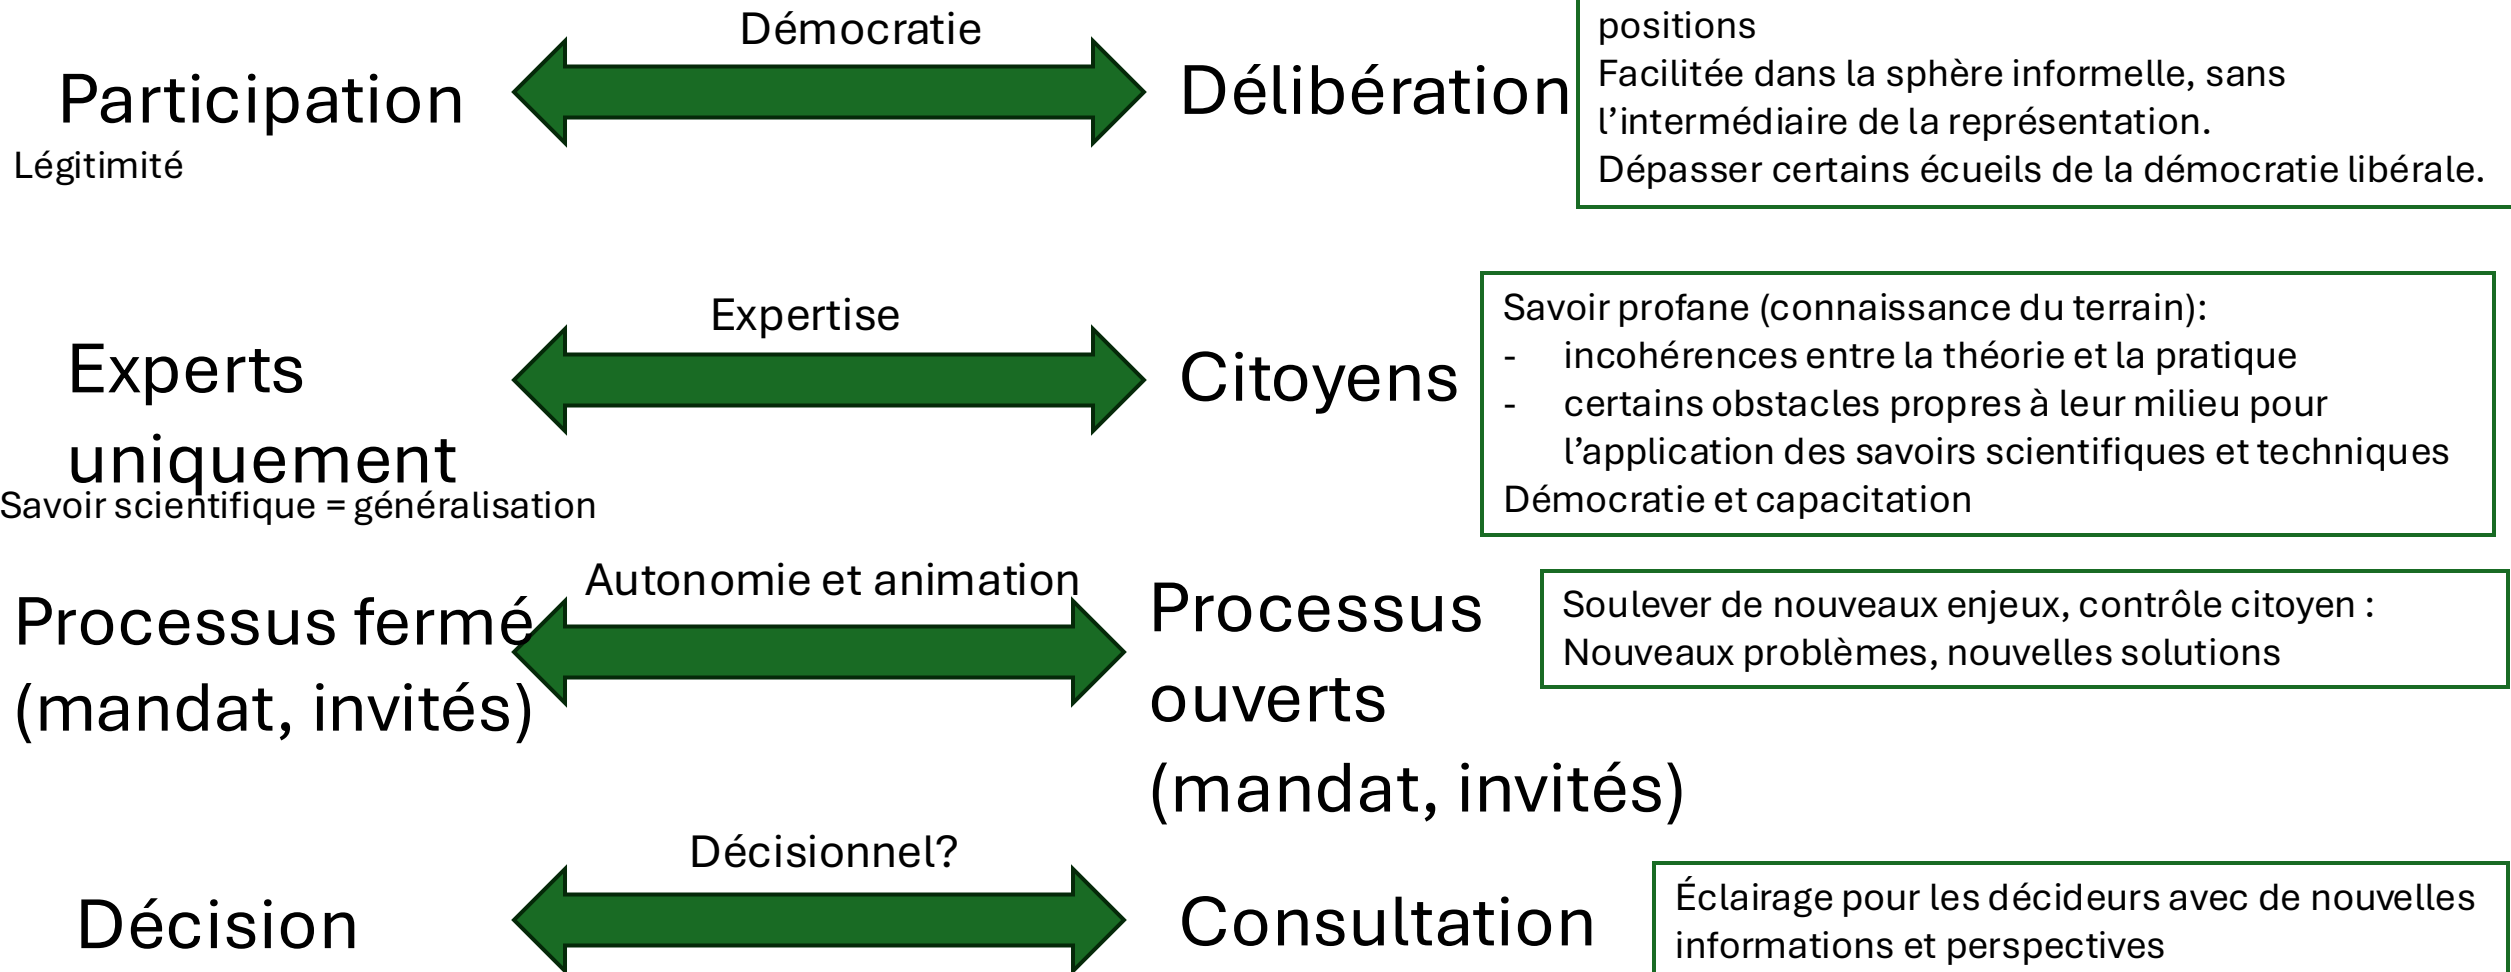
Démocratie

Participation

Légitimité

Délibération

positions
Facilitée dans la sphère informelle, sans l'intermédiaire de la représentation.
Dépasser certains écueils de la démocratie libérale.

Expertise

Experts uniquement

Savoir scientifique = généralisation

Citoyens

Savoir profane (connaissance du terrain):
- incohérences entre la théorie et la pratique
- certains obstacles propres à leur milieu pour l'application des savoirs scientifiques et techniques
Démocratie et capacitation

Autonomie et animation

Processus fermé (mandat, invités)

Processus ouverts (mandat, invités)

Soulever de nouveaux enjeux, contrôle citoyen :
Nouveaux problèmes, nouvelles solutions

Décisionnel?

Décision

Consultation

Éclairage pour les décideurs avec de nouvelles informations et perspectives